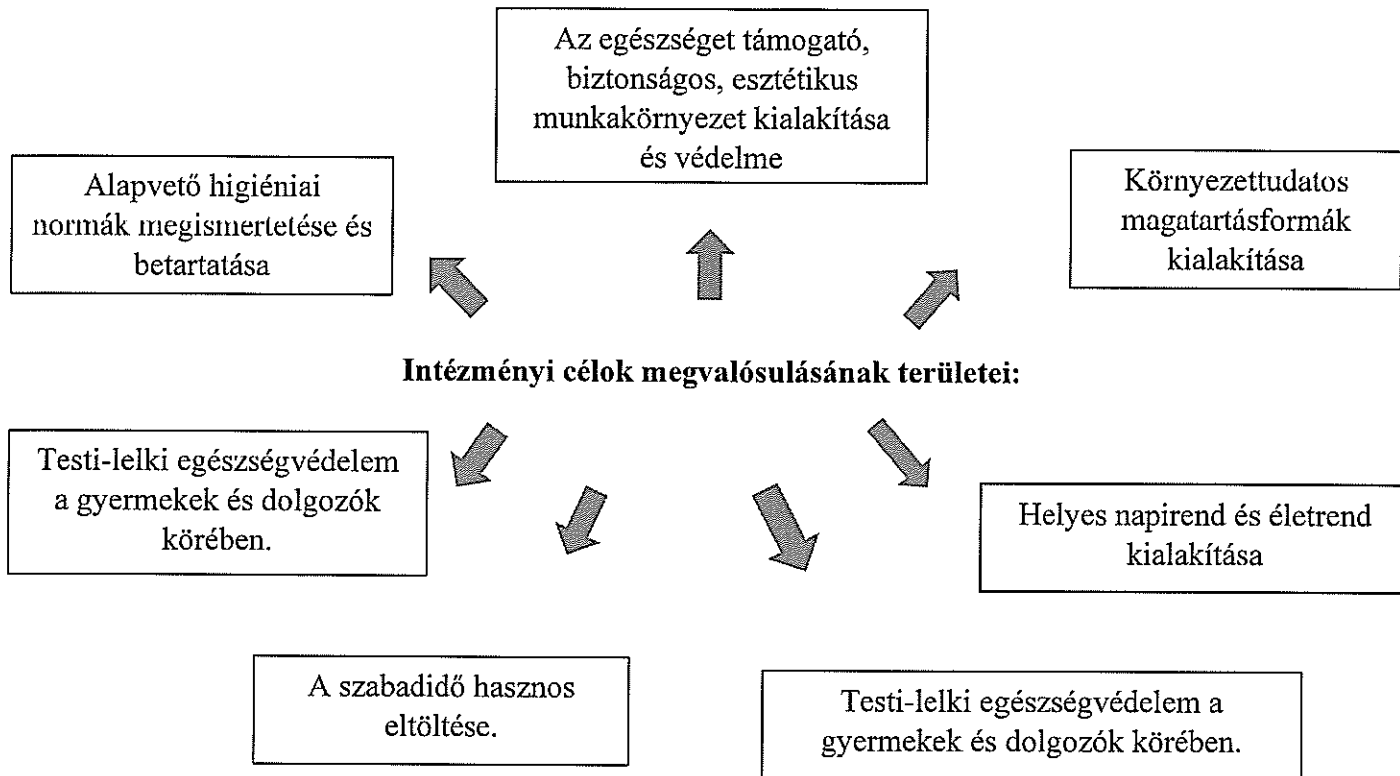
Az egészséget támogató, biztonságos, esztétikus munkakörnyezet kialakítása és védelme

Alapvető higiéniai normák megismertetése és betartatása

Környezettudatos magatartásformák kialakítása

Intézményi célok megvalósulásának területei:

Testi-lelki egészségvédelem a gyermekek és dolgozók körében.

Helyes napirend és életrend kialakítása

A szabadidő hasznos eltöltése.

Testi-lelki egészségvédelem a gyermekek és dolgozók körében.